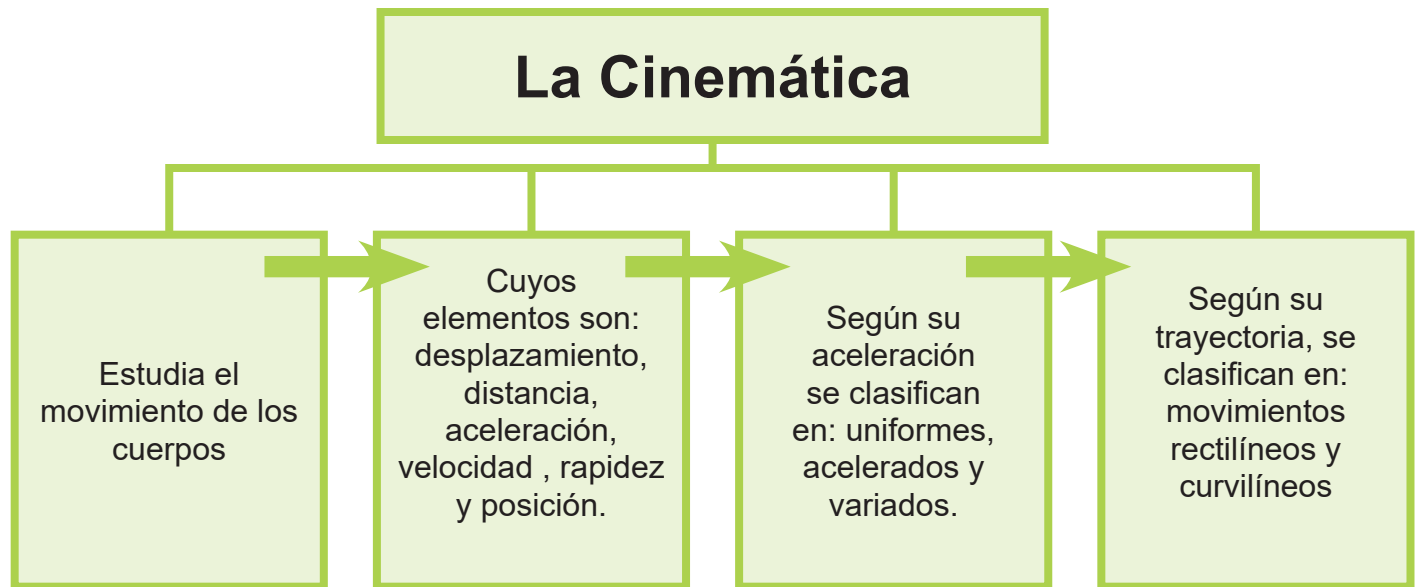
La Cinemática

Estudia el movimiento de los cuerpos

Cuyos elementos son: desplazamiento, distancia, aceleración, velocidad , rapidez y posición.

Según su aceleración se clasifican en: uniformes, acelerados y variados.

Según su trayectoria, se clasifican en: movimientos rectilíneos y curvilíneos